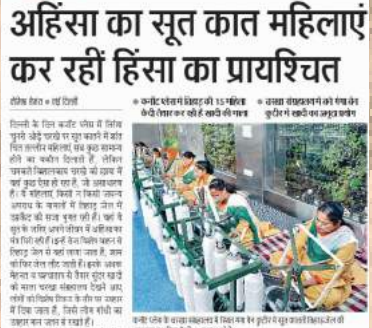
अहिंसा का सूत कात महिलाएं कर रहीं हिंसा का प्रायश्चित

दैनिक भास्कर | नई दिल्ली

दिल्ली के तिहाड़ जेल में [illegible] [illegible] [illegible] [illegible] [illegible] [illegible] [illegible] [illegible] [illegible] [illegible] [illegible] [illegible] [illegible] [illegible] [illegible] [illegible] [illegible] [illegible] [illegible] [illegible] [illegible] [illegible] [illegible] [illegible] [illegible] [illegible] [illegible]

• कनॉट प्लेस में तिहाड़ की 15 महिला कैदी तैयार कर रही हैं खादी की माला

• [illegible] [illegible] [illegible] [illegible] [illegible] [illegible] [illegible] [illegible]

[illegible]